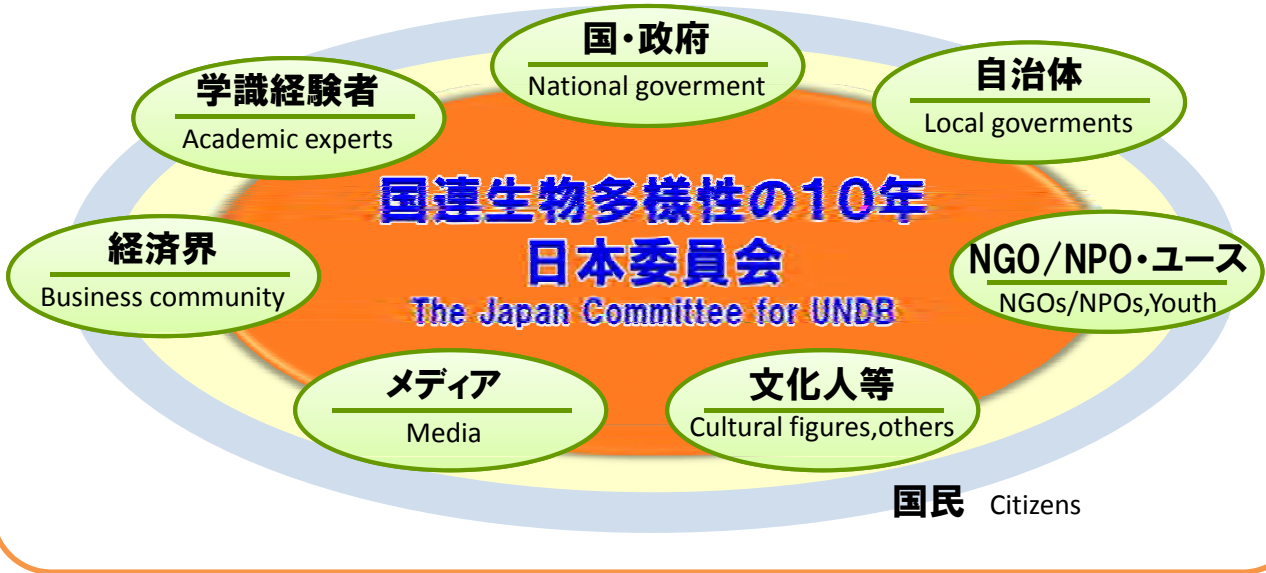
国・政府
National goverment

学識経験者
Academic experts

自治体
Local goverments

国連生物多様性の10年
日本委員会
The Japan Committee for UNDB

経済界
Business community

NGO/NPO・ユース
NGOs/NPOs,Youth

メディア
Media

文化人等
Cultural figures,others

国民 Citizens